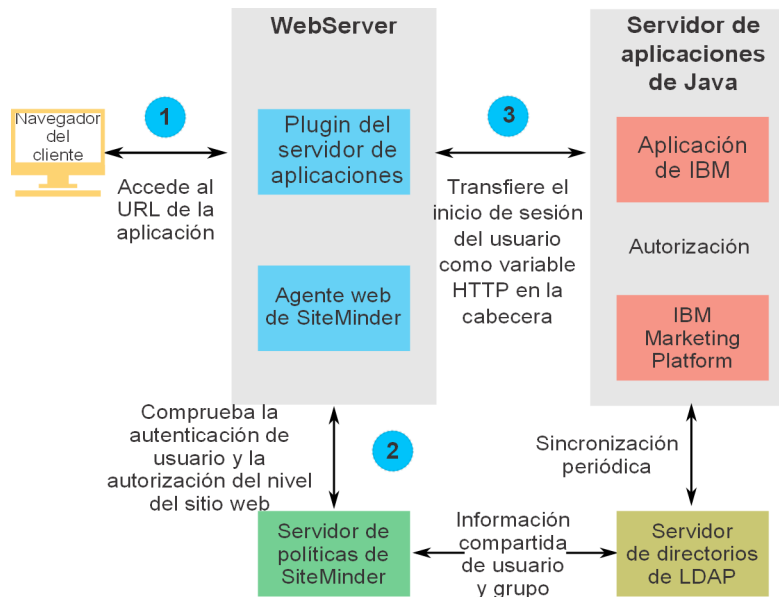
WebServer

Servidor de aplicaciones de Java

Navegador del cliente

1

Accede al URL de la aplicación

Plugin del servidor de aplicaciones

3

Transfiere el inicio de sesión del usuario como variable HTTP en la cabecera

Aplicación de IBM

Autorización

Agente web de SiteMinder

IBM Marketing Platform

Comprueba la autenticación de usuario y la autorización del nivel del sitio web

2

Sincronización periódica

Servidor de políticas de SiteMinder

Información compartida de usuario y grupo

Servidor de directorios de LDAP